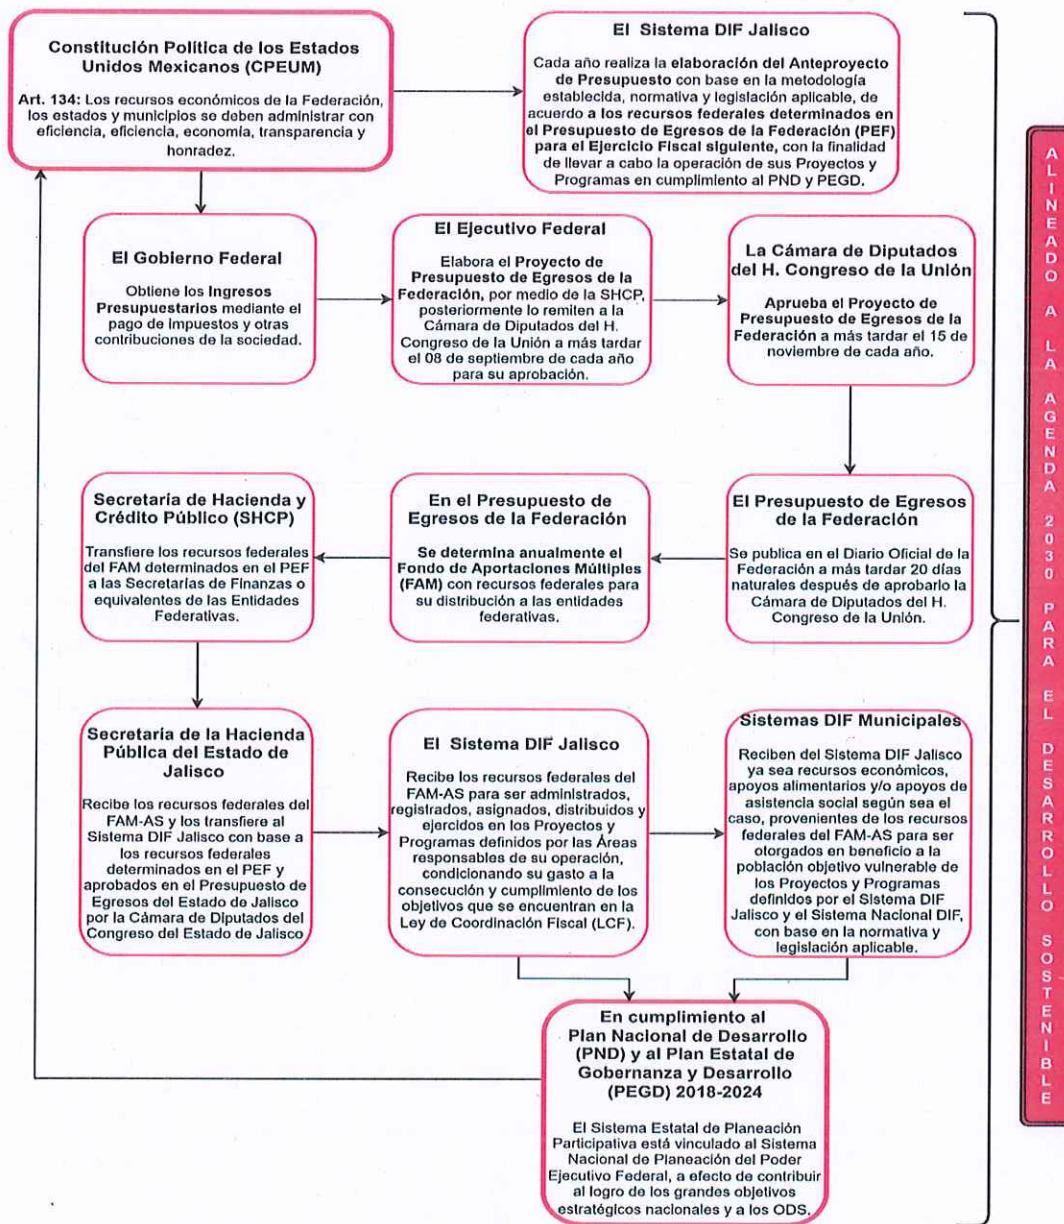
Constitución Política de los Estados Unidos Mexicanos (CPEUM)

Art. 134: Los recursos económicos de la Federación, los estados y municipios se deben administrar con eficiencia, eficiencia, economía, transparencia y honradez.

El Sistema DIF Jalisco

Cada año realiza la elaboración del Anteproyecto de Presupuesto con base en la metodología establecida, normativa y legislación aplicable, de acuerdo a los recursos federales determinados en el Presupuesto de Egresos de la Federación (PEF) para el Ejercicio Fiscal siguiente, con la finalidad de llevar a cabo la operación de sus Proyectos y Programas en cumplimiento al PND y PEGD.

El Gobierno Federal

Obtiene los Ingresos Presupuestarios mediante el pago de impuestos y otras contribuciones de la sociedad.

El Ejecutivo Federal

Elabora el Proyecto de Presupuesto de Egresos de la Federación, por medio de la SHCP, posteriormente lo remiten a la Cámara de Diputados del H. Congreso de la Unión a más tardar el 08 de septiembre de cada año para su aprobación.

La Cámara de Diputados del H. Congreso de la Unión

Aprueba el Proyecto de Presupuesto de Egresos de la Federación a más tardar el 15 de noviembre de cada año.

Secretaría de Hacienda y Crédito Público (SHCP)

Transfiere los recursos federales del FAM determinados en el PEF a las Secretarías de Finanzas o equivalentes de las Entidades Federativas.

En el Presupuesto de Egresos de la Federación

Se determina anualmente el Fondo de Aportaciones Múltiples (FAM) con recursos federales para su distribución a las entidades federativas.

El Presupuesto de Egresos de la Federación

Se publica en el Diario Oficial de la Federación a más tardar 20 días naturales después de aprobarlo la Cámara de Diputados del H. Congreso de la Unión.

Secretaría de la Hacienda Pública del Estado de Jalisco

Recibe los recursos federales del FAM-AS y los transfiere al Sistema DIF Jalisco con base a los recursos federales determinados en el PEF y aprobados en el Presupuesto de Egresos del Estado de Jalisco por la Cámara de Diputados del Congreso del Estado de Jalisco

El Sistema DIF Jalisco

Recibe los recursos federales del FAM-AS para ser administrados, registrados, asignados, distribuidos y ejercidos en los Proyectos y Programas definidos por las Áreas responsables de su operación, condicionando su gasto a la consecución y cumplimiento de los objetivos que se encuentran en la Ley de Coordinación Fiscal (LCF).

Sistemas DIF Municipales

Reciben del Sistema DIF Jalisco ya sea recursos económicos, apoyos alimentarios y/o apoyos de asistencia social según sea el caso, provenientes de los recursos federales del FAM-AS para ser otorgados en beneficio a la población objetivo vulnerable de los Proyectos y Programas definidos por el Sistema DIF Jalisco y el Sistema Nacional DIF, con base en la normativa y legislación aplicable.

En cumplimiento al Plan Nacional de Desarrollo (PND) y al Plan Estatal de Gobernanza y Desarrollo (PEGD) 2018-2024

El Sistema Estatal de Planeación Participativa está vinculado al Sistema Nacional de Planeación del Poder Ejecutivo Federal, a efecto de contribuir al logro de los grandes objetivos estratégicos nacionales y a los ODS.

ALINEADO A LA AGENDA 2030 PARA EL DESARROLLO SOSTENIBLE